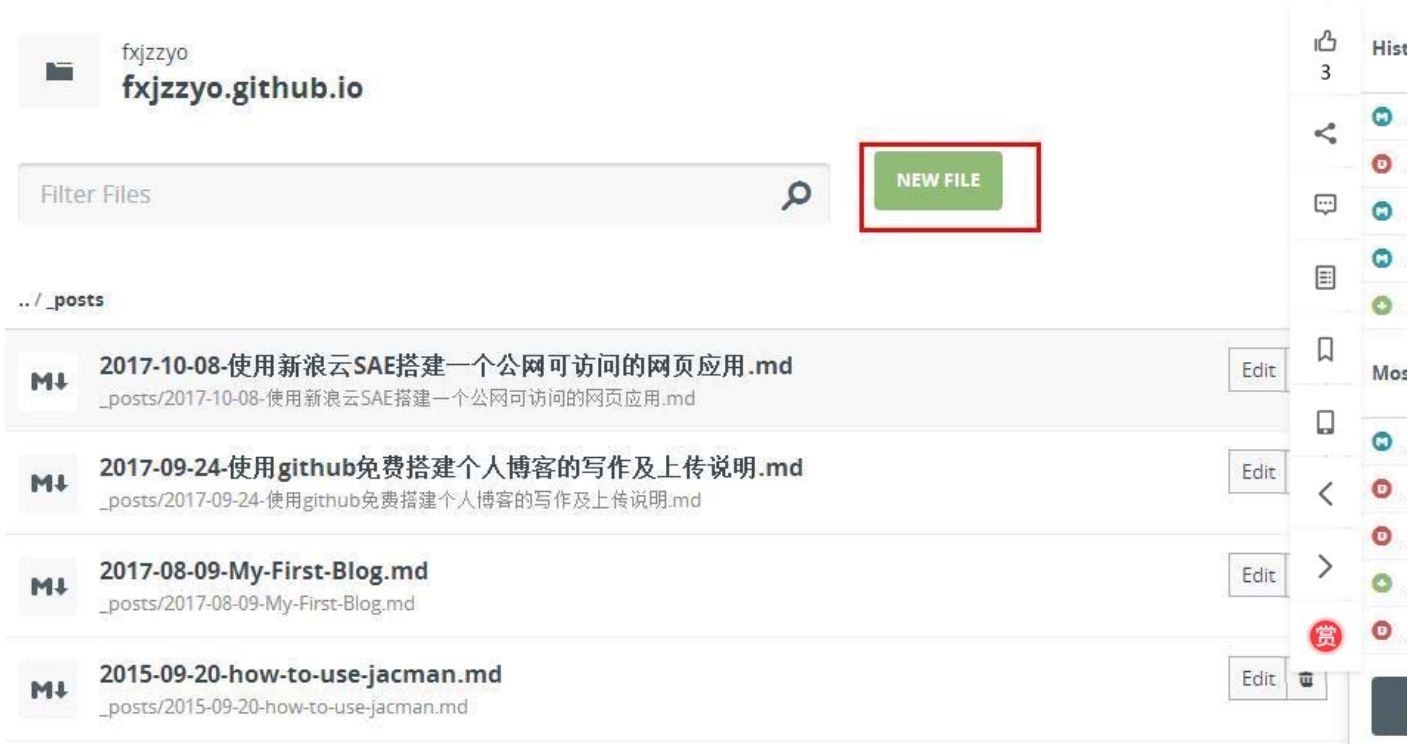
fxjzzyo
fxjzzyo.github.io

Filter Files

NEW FILE

.. / _posts

M↓ 2017-10-08-使用新浪云SAE搭建一个公网可访问的网页应用.md
_posts/2017-10-08-使用新浪云SAE搭建一个公网可访问的网页应用.md
Edit

M↓ 2017-09-24-使用github免费搭建个人博客的写作及上传说明.md
_posts/2017-09-24-使用github免费搭建个人博客的写作及上传说明.md
Edit

M↓ 2017-08-09-My-First-Blog.md
_posts/2017-08-09-My-First-Blog.md
Edit

M↓ 2015-09-20-how-to-use-jacman.md
_posts/2015-09-20-how-to-use-jacman.md
Edit

3

赏

Hist

Mos